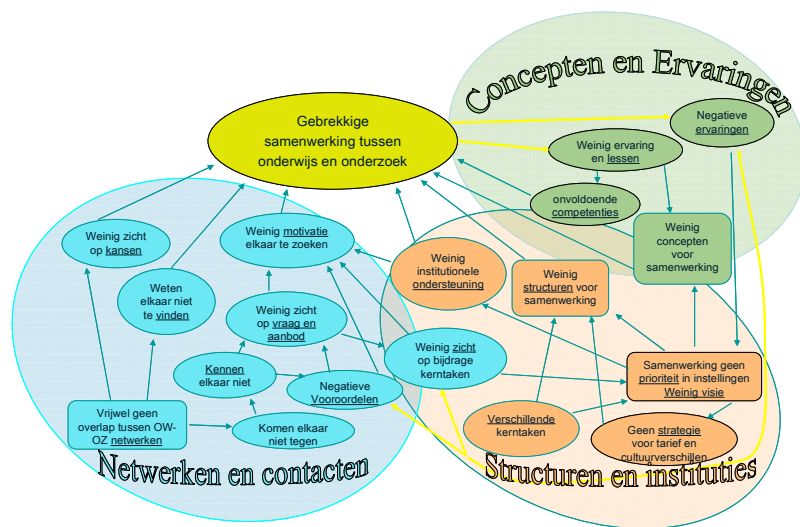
Concepten en Ervaringen

Gebrekkige samenwerking tussen onderwijs en onderzoek

Negatieve ervaringen

Weinig ervaring en lessen

onvoldoende competenties

Weinig concepten voor samenwerking

Weinig zicht op kansen

Weinig motivatie elkaar te zoeken

Weinig institutionele ondersteuning

Weinig structuren voor samenwerking

Weten elkaar niet te vinden

Weinig zicht op vraag en aanbod

Weinig zicht op bijdrage kerntaken

Kennen elkaar niet

Negatieve Vooroordelen

Samenwerking geen prioriteit in instellingen Weinig visie

Vrijwel geen overlap tussen OW-OZ netwerken

Komen elkaar niet tegen

Verschillende kerntaken

Geen strategie voor tarief en cultuurverschillen

Netwerken en contacten

Structuren en instituties